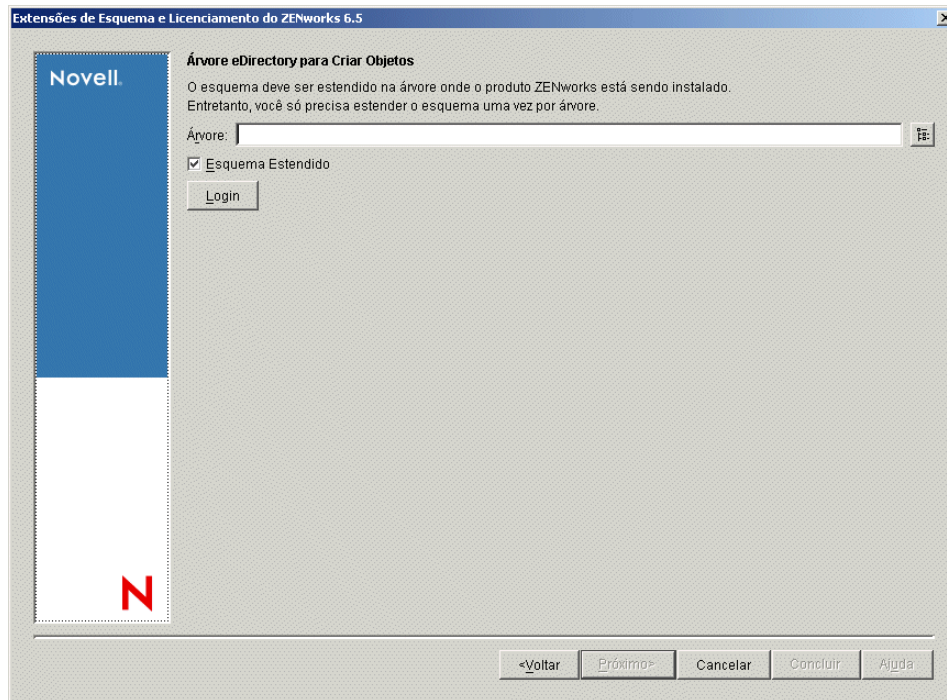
Extensões de Esquema e Licenciamento do ZENworks 6.5

Novell.

Árvore eDirectory para Criar Objetos

O esquema deve ser estendido na árvore onde o produto ZENworks está sendo instalado. Entretanto, você só precisa estender o esquema uma vez por árvore.

Árvore:

☑ Esquema Estendido

Login

N

<Voltar | Próximo> | Cancelar | Concluir | Ajuda